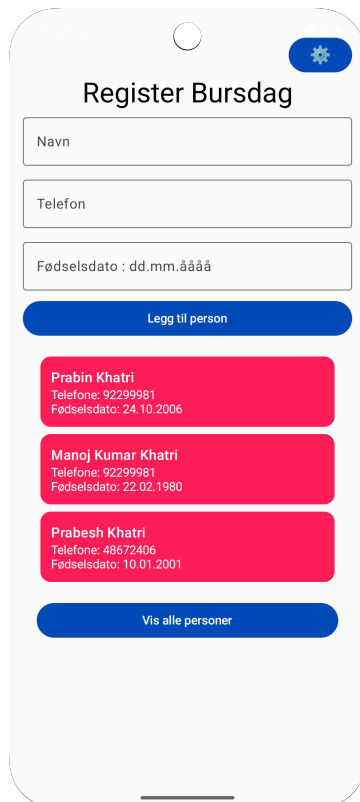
Register Bursdag

Navn

Telefon

Fødselsdato : dd.mm.åååå

Legg til person

Prabin Khatri
Telefone: 92299981
Fødselsdato: 24.10.2006

Manoj Kumar Khatri
Telefone: 92299981
Fødselsdato: 22.02.1980

Prabesh Khatri
Telefone: 48672406
Fødselsdato: 10.01.2001

Vis alle personer